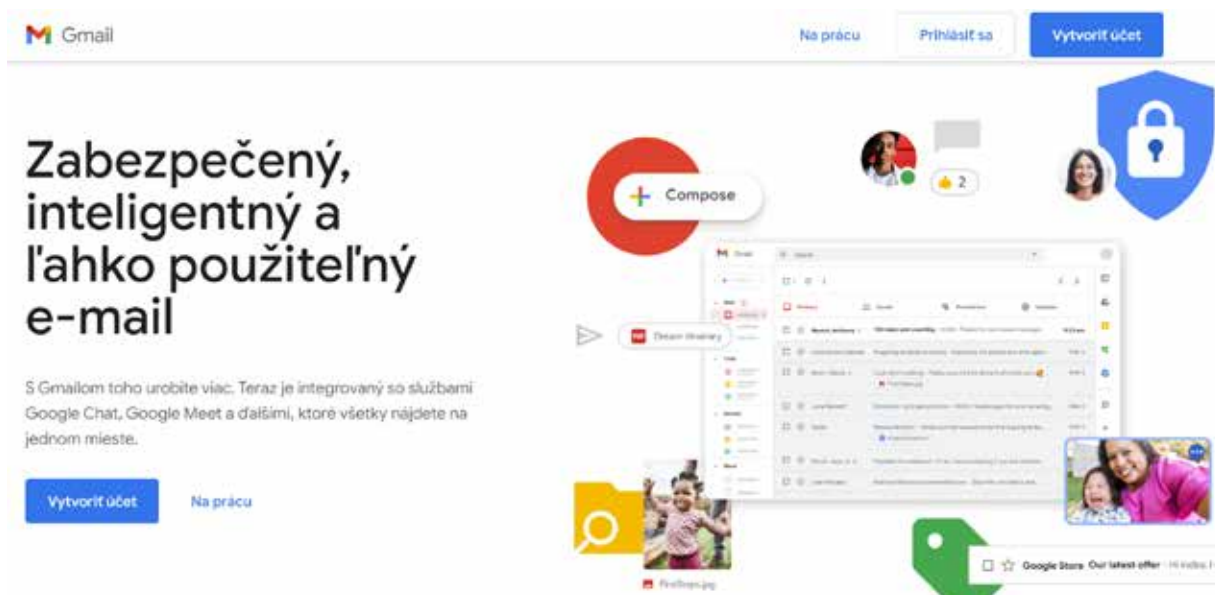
Gmail

Na prácu

Prihlásiť sa

Vytvoriť účet

Zabezpečený, inteligentný a ľahko použiteľný e-mail

S Gmailom toho urobíte viac. Teraz je integrovaný so službami Google Chat, Google Meet a ďalšími, ktoré všetky nájdete na jednom mieste.

Vytvoriť účet

Na prácu

Compose

2

Gmail

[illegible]

FirstSteps.jpg

Google Store

Our latest offer

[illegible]